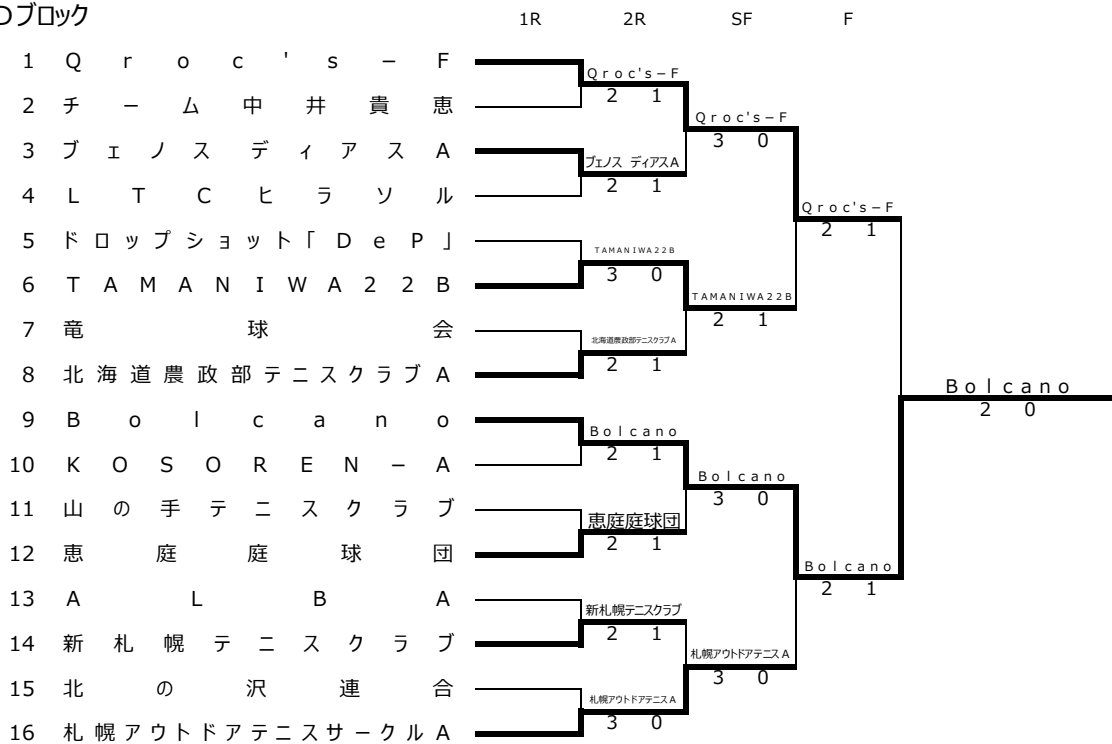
Oブロック
1R 2R SF F

1 Qroc's－F
2 チーム中井貴恵
3 ブェノスディアスA
4 LTCヒラソル
5 ドロップショット「DeP」
6 TAMANIWA22B
7 竜球会
8 北海道農政部テニスクラブA
9 Bolcano
10 KOSOREN－A
11 山の手テニスクラブ
12 恵庭庭球団
13 ALBA
14 新札幌テニスクラブ
15 北の沢連合
16 札幌アウトドアテニスサークルA

Qroc's－F
2 1
ブェノス ディアスA
2 1
TAMANIWA22B
3 0
北海道農政部テニスクラブA
2 1
Bolcano
2 1
恵庭庭球団
2 1
新札幌テニスクラブ
2 1
札幌アウトドアテニスA
3 0

Qroc's－F
3 0
TAMANIWA22B
2 1
Bolcano
3 0
札幌アウトドアテニスA
3 0

Qroc's－F
2 1
Bolcano
2 1

Bolcano
2 0